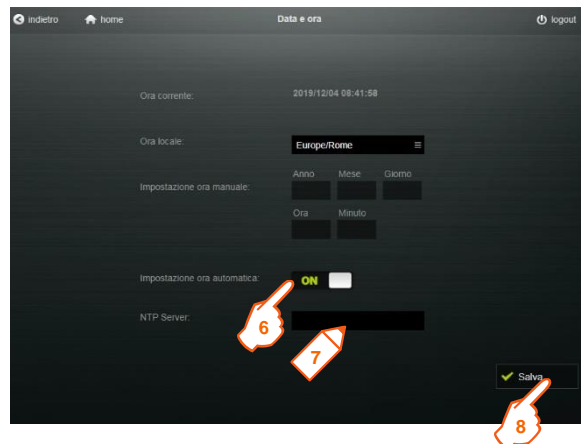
indietro home Data e ora logout

Ora corrente: 2019/12/04 08:41:58

Ora locale: Europe/Rome

Impostazione ora manuale: Anno Mese Giorno

Ora Minuto

Impostazione ora automatica: ON

NTP Server:

6

7

Salva

8